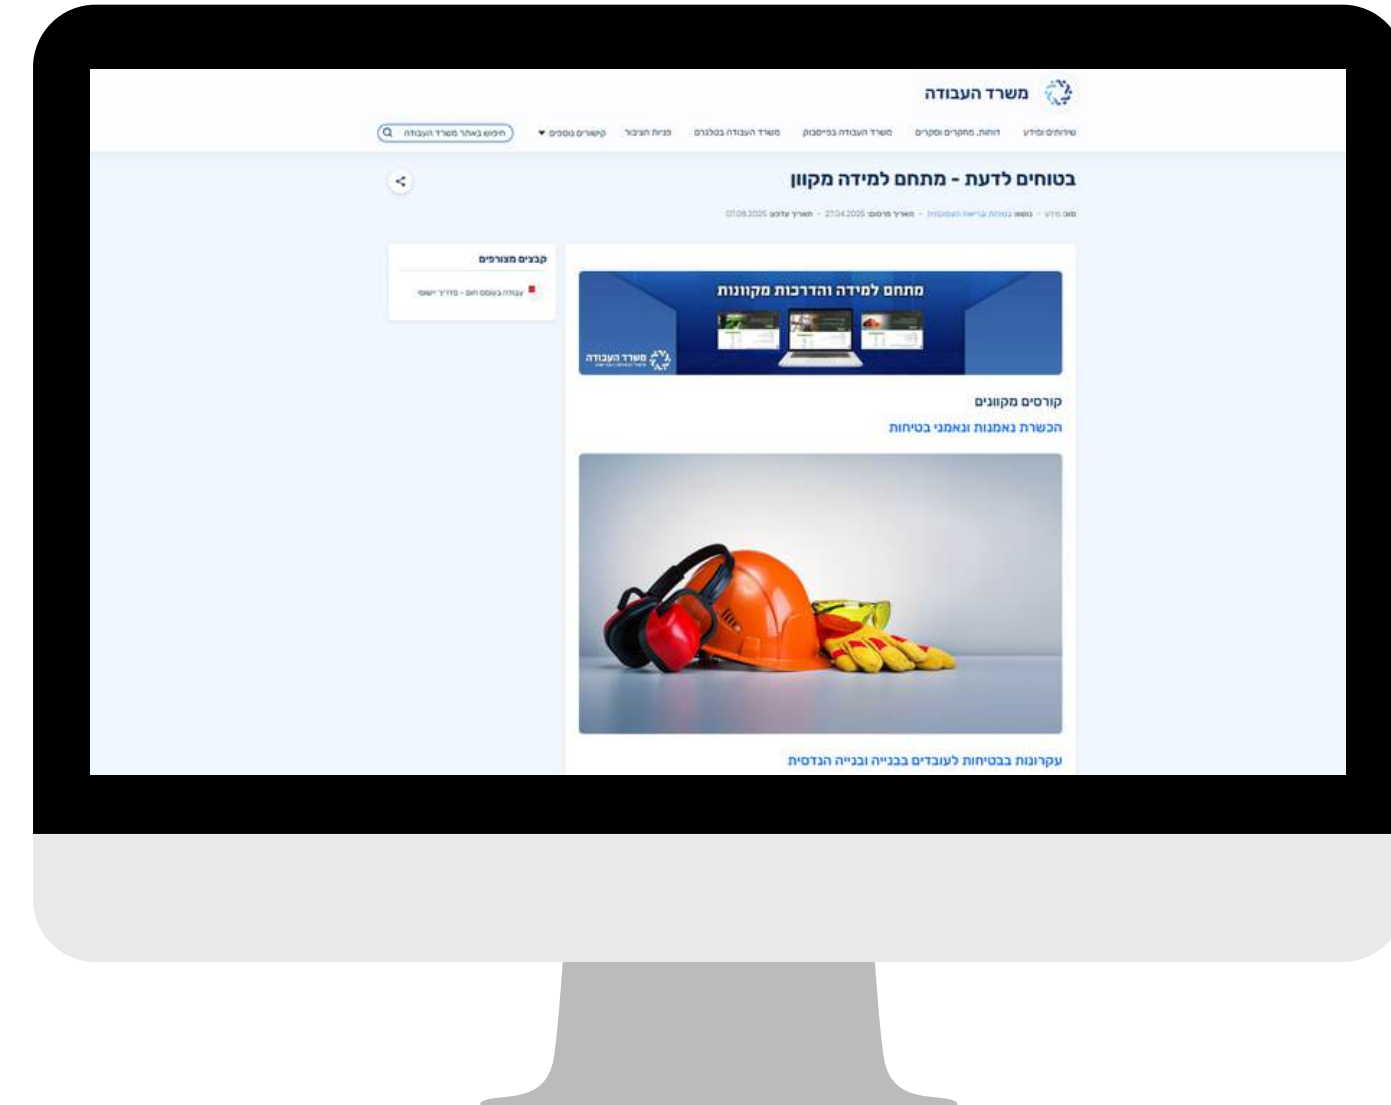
משרד העבודה

שירותים ומידע דוחות, מחקרים וסקרים משרד העבודה בפייסבוק משרד העבודה בטלגרם פניות הציבור קישורים נוספים חיפוש באתר משרד העבודה

בטוחים לדעת - מתחם למידה מקוון

סוג: מידע · נושא: בטיחות וגיהות תעסוקתית · תאריך פרסום: 27.04.2025 · תאריך עדכון: 07.08.2025

קבצים מצורפים

עבודה בעומס חום - מדריך יישומי

מתחם למידה והדרכות מקוונות

משרד העבודה

קורסים מקוונים

הכשרת נאמנות ונאמני בטיחות

עקרונות בבטיחות לעובדים בבנייה ובנייה הנדסית